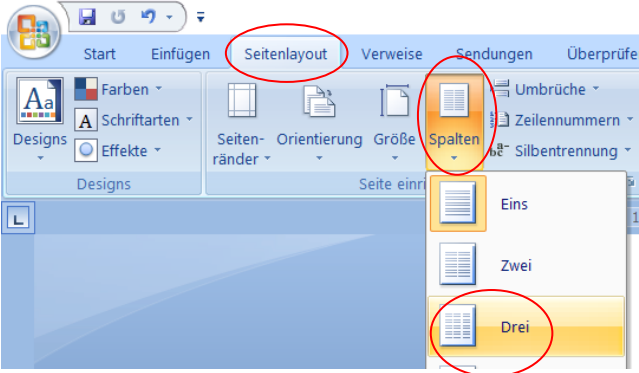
Start Einfügen Seitenlayout Verweise Sendungen Überprüfe

Designs Farben Schriftarten Effekte

Designs

Seitenränder Orientierung Größe Spalten Umbrüche Zeilennummern Silbentrennung

Seite einri

Eins

Zwei

Drei